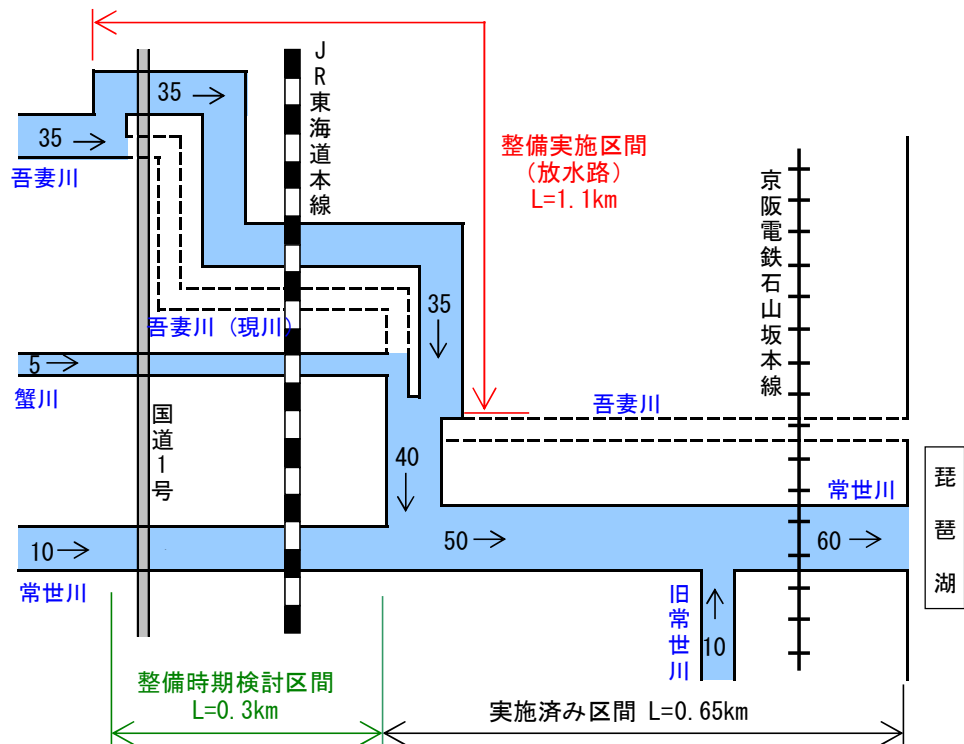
35 →
35 →
吾妻川
JR東海道本線
整備実施区間
（放水路）
L=1.1km
京阪電鉄石山坂本線
35
↓
吾妻川（現川）
5 →
蟹川
国道1号
40
↓
吾妻川
常世川
琵琶湖
10 →
50 →
60 →
常世川
旧常世川
↑
10
整備時期検討区間
L=0.3km
実施済み区間 L=0.65km